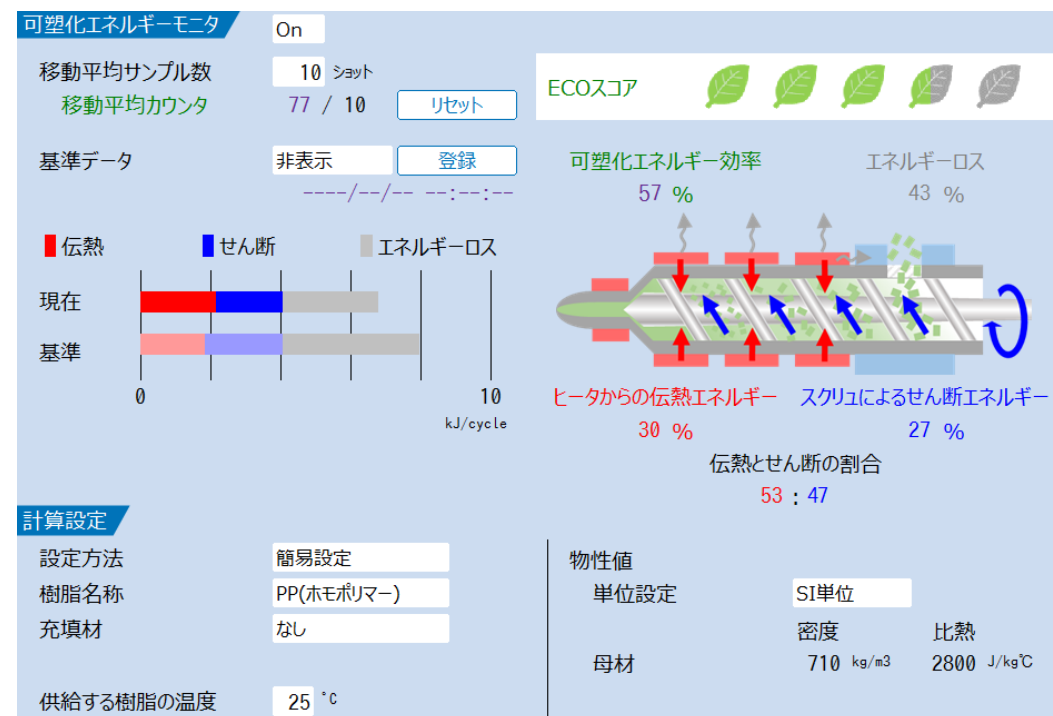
可塑化エネルギーモニタ On

移動平均サンプル数 10 ショット
移動平均カウンタ 77 / 10 リセット

ECOスコア

基準データ 非表示 登録
----/--/-- --:--:--

可塑化エネルギー効率 57 %
エネルギーロス 43 %

伝熱 せん断 エネルギーロス

現在
基準

0 10
kJ/cycle

ヒータからの伝熱エネルギー 30 %
スクリュによるせん断エネルギー 27 %

伝熱とせん断の割合
53 : 47

計算設定

設定方法 簡易設定
樹脂名称 PP(ホモポリマー)
充填材 なし

供給する樹脂の温度 25 ℃

物性値
単位設定 SI単位
密度 比熱
母材 710 kg/m3 2800 J/kg℃